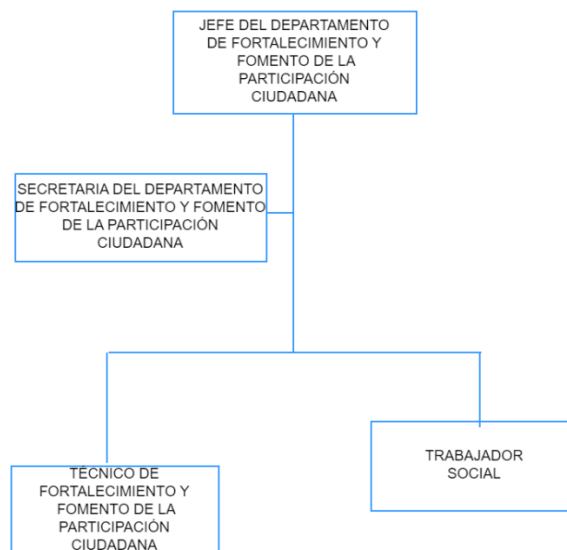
JEFE DEL DEPARTAMENTO DE FORTALECIMIENTO Y FOMENTO DE LA PARTICIPACIÓN CIUDADANA

SECRETARIA DEL DEPARTAMENTO DE FORTALECIMIENTO Y FOMENTO DE LA PARTICIPACIÓN CIUDADANA

TÉCNICO DE FORTALECIMIENTO Y FOMENTO DE LA PARTICIPACIÓN CIUDADANA

TRABAJADOR SOCIAL